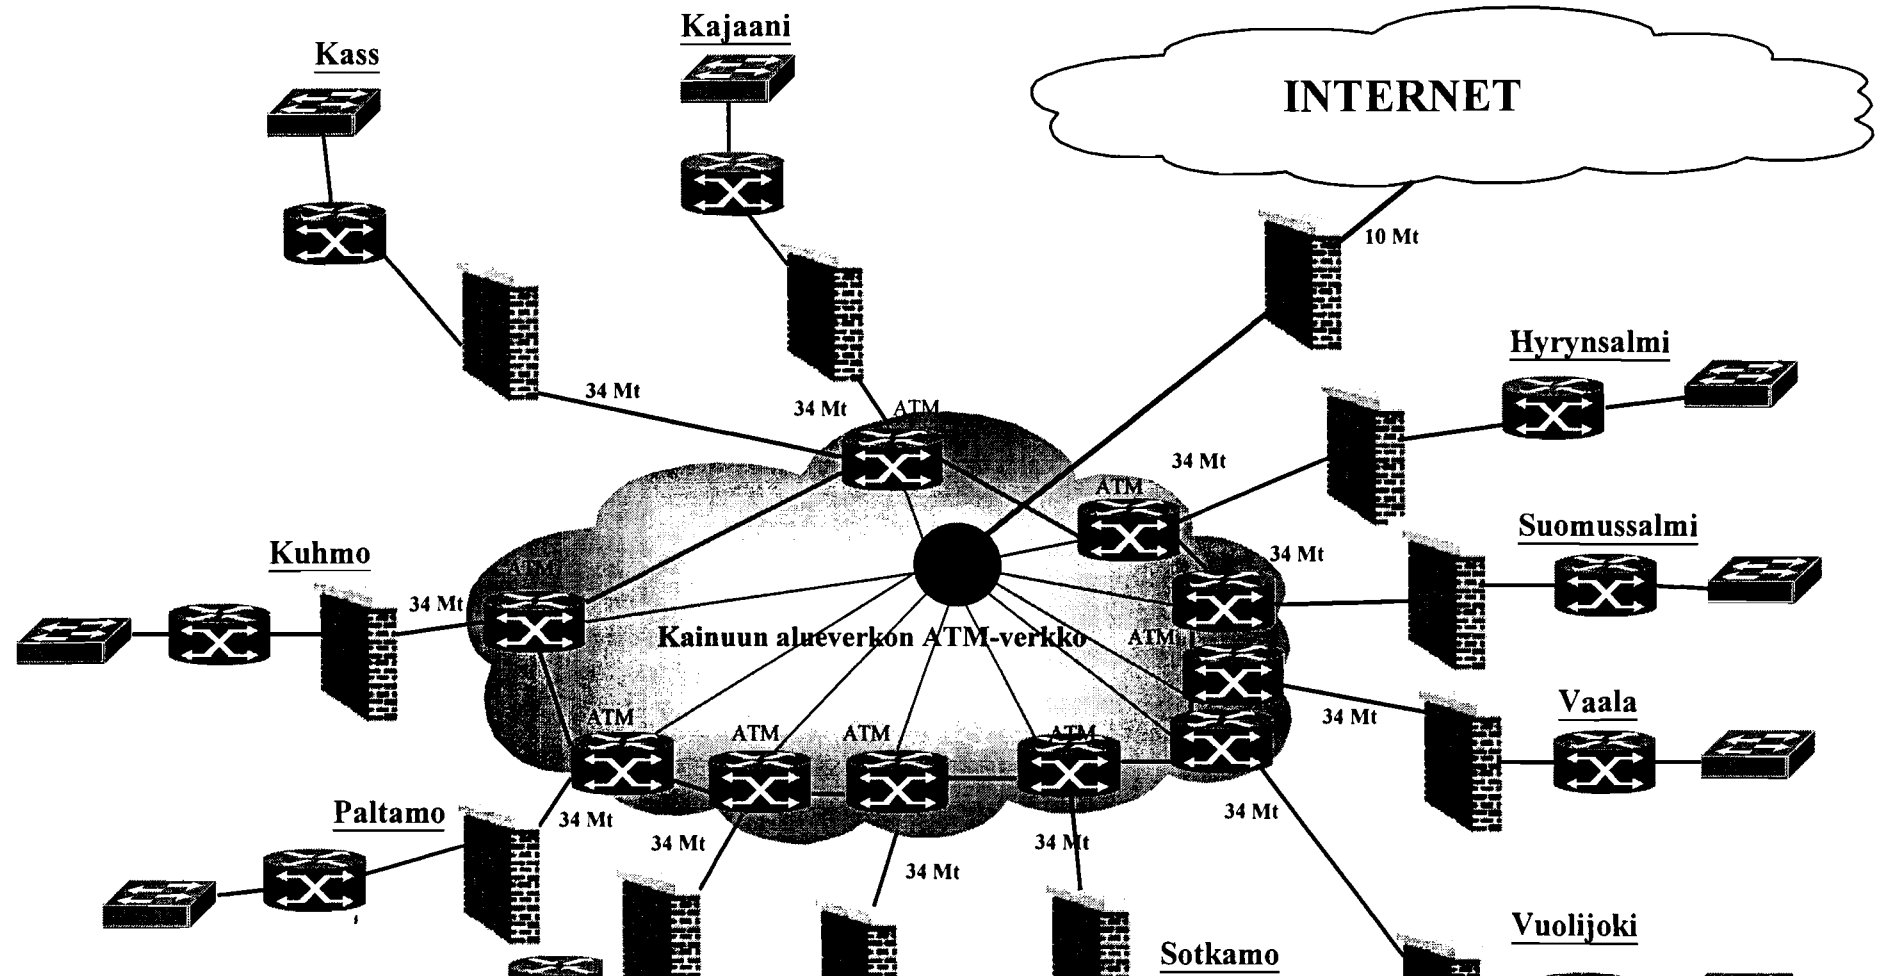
Kass

Kajaani

INTERNET

10 Mt

Hyrynsalmi

34 Mt

34 Mt

ATM

34 Mt

ATM

Suomussalmi

Kuhmo

34 Mt

ATM

34 Mt

Kainuun alueverkon ATM-verkko

ATM

Vaala

34 Mt

ATM

ATM

ATM

ATM

Paltamo

34 Mt

34 Mt

34 Mt

34 Mt

34 Mt

Sotkamo

Vuolijoki